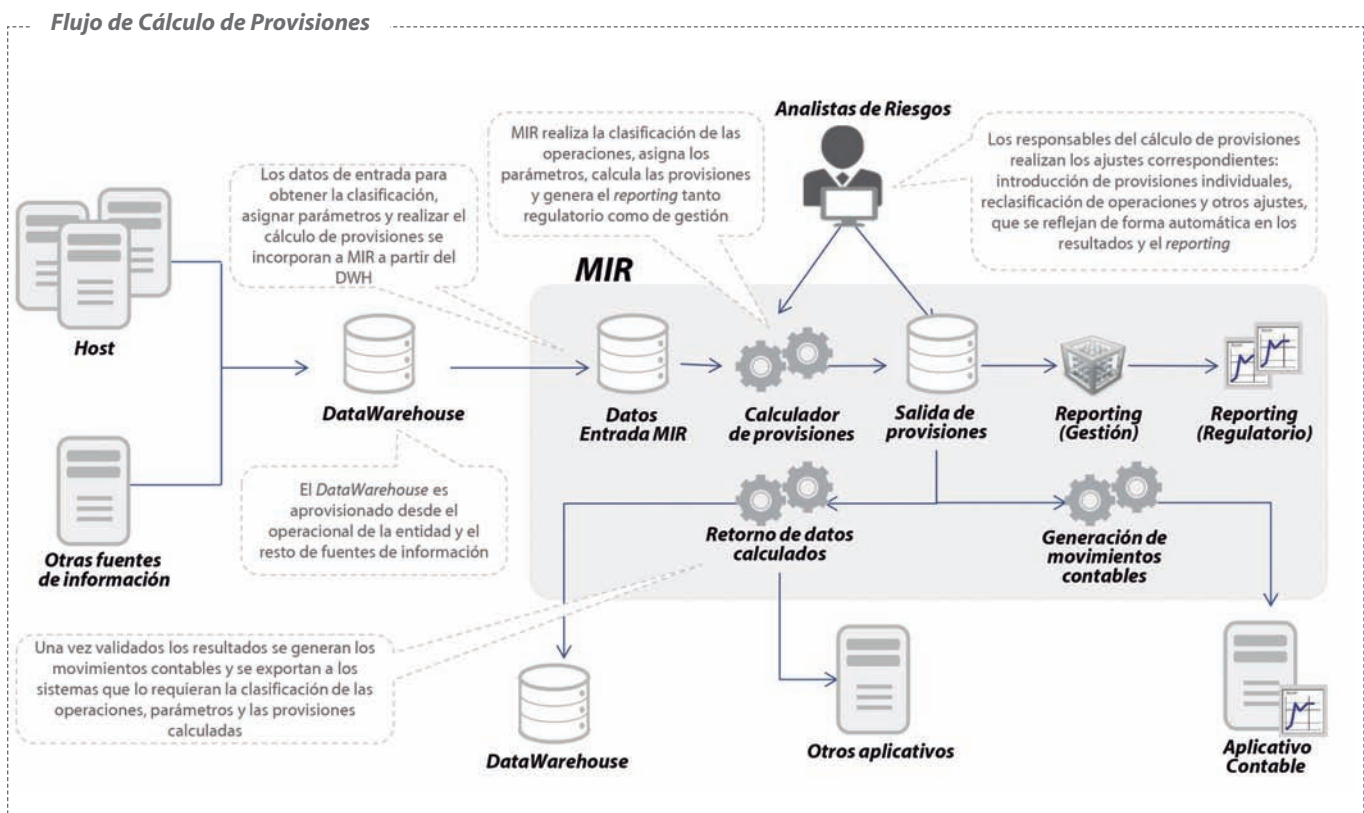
Flujo de Cálculo de Provisiones

Analistas de Riesgos

MIR realiza la clasificación de las operaciones, asigna los parámetros, calcula las provisiones y genera el *reporting* tanto regulatorio como de gestión

Los datos de entrada para obtener la clasificación, asignar parámetros y realizar el cálculo de provisiones se incorporan a MIR a partir del DWH

Los responsables del cálculo de provisiones realizan los ajustes correspondientes: introducción de provisiones individuales, reclasificación de operaciones y otros ajustes, que se reflejan de forma automática en los resultados y el *reporting*

MIR

Host

DataWarehouse

Datos Entrada MIR

Calculador de provisiones

Salida de provisiones

Reporting (Gestión)

Reporting (Regulatorio)

Otras fuentes de información

El *DataWarehouse* es aprovisionado desde el operacional de la entidad y el resto de fuentes de información

Retorno de datos calculados

Generación de movimientos contables

Una vez validados los resultados se generan los movimientos contables y se exportan a los sistemas que lo requieran la clasificación de las operaciones, parámetros y las provisiones calculadas

DataWarehouse

Otros aplicativos

Aplicativo Contable